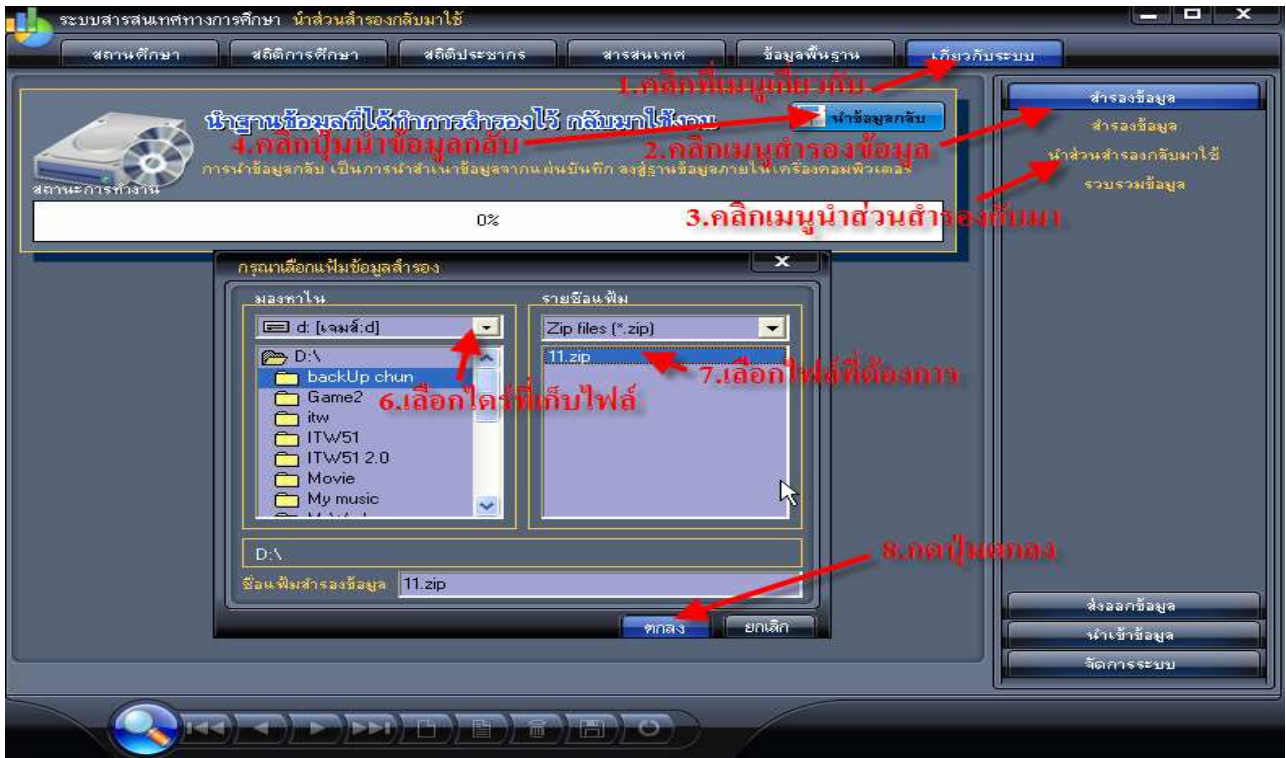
ระบบสารสนเทศทางการศึกษา นำส่วนสำรองกลับมาใช้

สถานศึกษา | สถิติการศึกษา | สถิติประชากร | สารสนเทศ | ข้อมูลพื้นฐาน | เกี่ยวกับระบบ

1.คลิกที่เมนูเกี่ยวกับ

นำฐานข้อมูลที่ได้ทำการสำรองไว้ กลับมาใช้งาน

นำข้อมูลกลับ

4.คลิกปุ่มนำข้อมูลกลับ

2.คลิกเมนูสำรองข้อมูล

การนำข้อมูลกลับ เป็นการนำสำเนาข้อมูลจากแผ่นบันทึก ลงสู่ฐานข้อมูลภายในเครื่องคอมพิวเตอร์

สถานะการทำงาน

0%

3.คลิกเมนูนำส่วนสำรองกลับมา

สำรองข้อมูล
สำรองข้อมูล
นำส่วนสำรองกลับมาใช้
รวบรวมข้อมูล

กรุณาเลือกแฟ้มข้อมูลสำรอง

มองหาใน
d: [เจมส์:d]
D:\
backUp chun
Game2
itw
ITW51
ITW51 2.0
Movie
My music

6.เลือกไดร์ที่เก็บไฟล์

รายชื่อแฟ้ม
Zip files (*.zip)
11.zip

7.เลือกไฟล์ที่ต้องการ

D:\

ชื่อแฟ้มสำรองข้อมูล 11.zip

8.กดปุ่มตกลง

ตกลง
ยกเลิก

ส่งออกข้อมูล
นำเข้าข้อมูล
จัดการระบบ